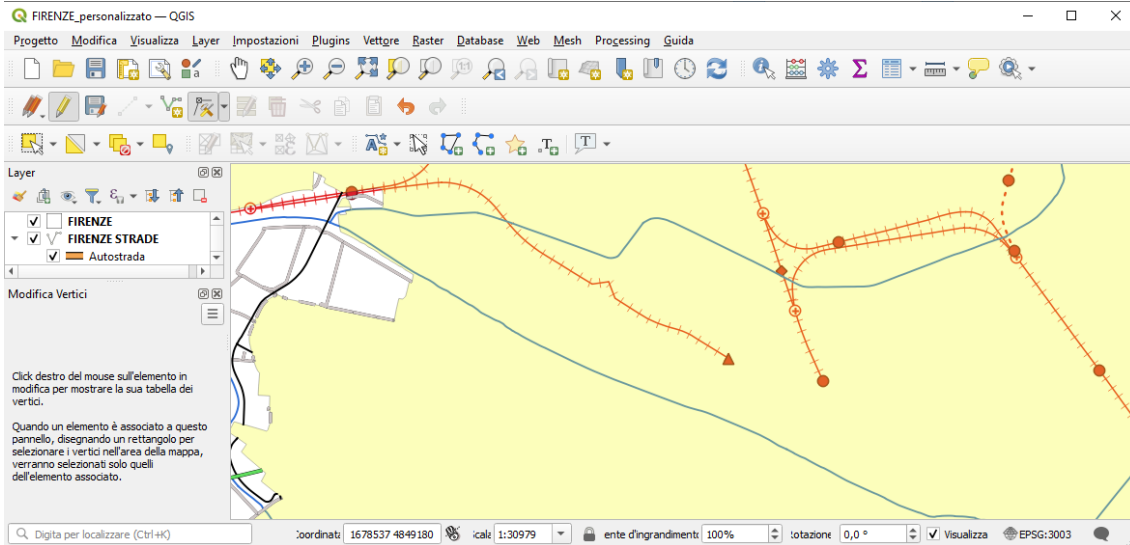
FIRENZE_personalizzato — QGIS

Progetto Modifica Visualizza Layer Impostazioni Plugins Vettore Raster Database Web Mesh Processing Guida

Layer

FIRENZE
FIRENZE STRADE
Autostrada

Modifica Vertici

Click destro del mouse sull'elemento in modifica per mostrare la sua tabella dei vertici.

Quando un elemento è associato a questo pannello, disegnando un rettangolo per selezionare i vertici nell'area della mappa, verranno selezionati solo quelli dell'elemento associato.

Digita per localizzare (Ctrl+K)
Coordinata 1678537 4849180
Scala 1:30979
ente d'ingrandimento 100%
Rotazione 0,0 °
Visualizza
EPSG:3003